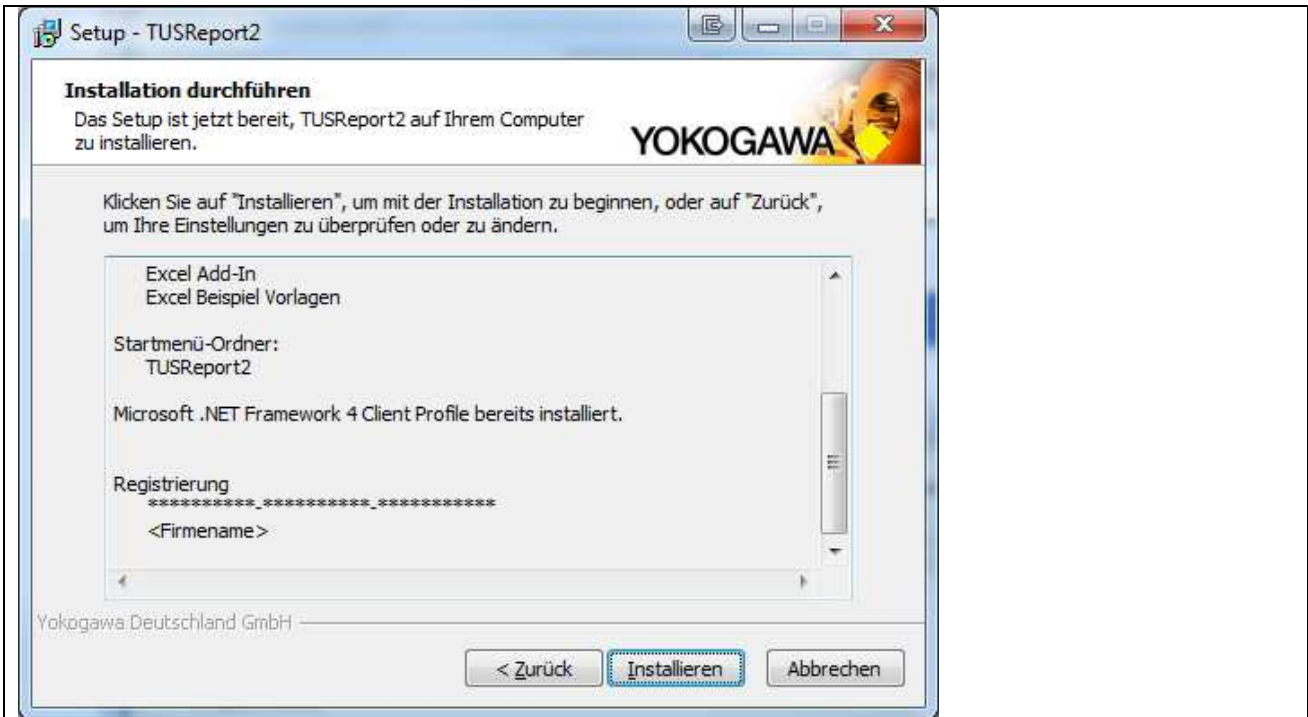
Setup - TUSReport2

Installation durchführen

Das Setup ist jetzt bereit, TUSReport2 auf Ihrem Computer zu installieren.

YOKOGAWA

Klicken Sie auf "Installieren", um mit der Installation zu beginnen, oder auf "Zurück", um Ihre Einstellungen zu überprüfen oder zu ändern.

Excel Add-In
Excel Beispiel Vorlagen

Startmenü-Ordner:
TUSReport2

Microsoft .NET Framework 4 Client Profile bereits installiert.

Registrierung
\*\*\*\*\*\*\*\*\*\*\*-\*\*\*\*\*\*\*\*\*\*\*-\*\*\*\*\*\*\*\*\*\*\*\*
<Firmename>

Yokogawa Deutschland GmbH

< Zurück | Installieren | Abbrechen